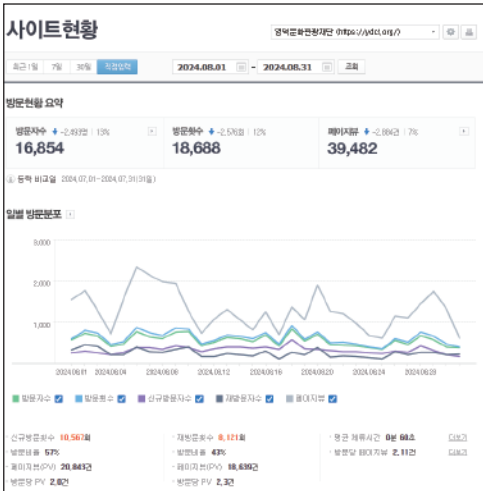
사이트현황

영덕문화관광재단 (https://ydcf.org/)

최근1일 7일 30일 직접입력

2024.08.01 ~ 2024.08.31 조회

방문현황 요약

방문자수 ↓ -2,493명 | 13%
16,854

방문횟수 ↓ -2,576회 | 12%
18,688

페이지뷰 ↓ -2,884건 | 7%
39,482

동기 비교일 2024.07.01~2024.07.31(31일)

일별 방문분포

3,000
2,000
1,000

2024.08.01 2024.08.04 2024.08.08 2024.08.12 2024.08.16 2024.08.20 2024.08.24 2024.08.28

방문자수 방문횟수 신규방문자수 재방문자수 페이지뷰

신규방문횟수 10,567회
방문비율 57%
페이지뷰(PV) 20,843건
방문당 PV 2.0건

재방문횟수 8,121회
방문비율 43%
페이지뷰(PV) 18,639건
방문당 PV 2.3건

평균 체류시간 0분 66초 더보기
방문당 페이지뷰 2.11건 더보기